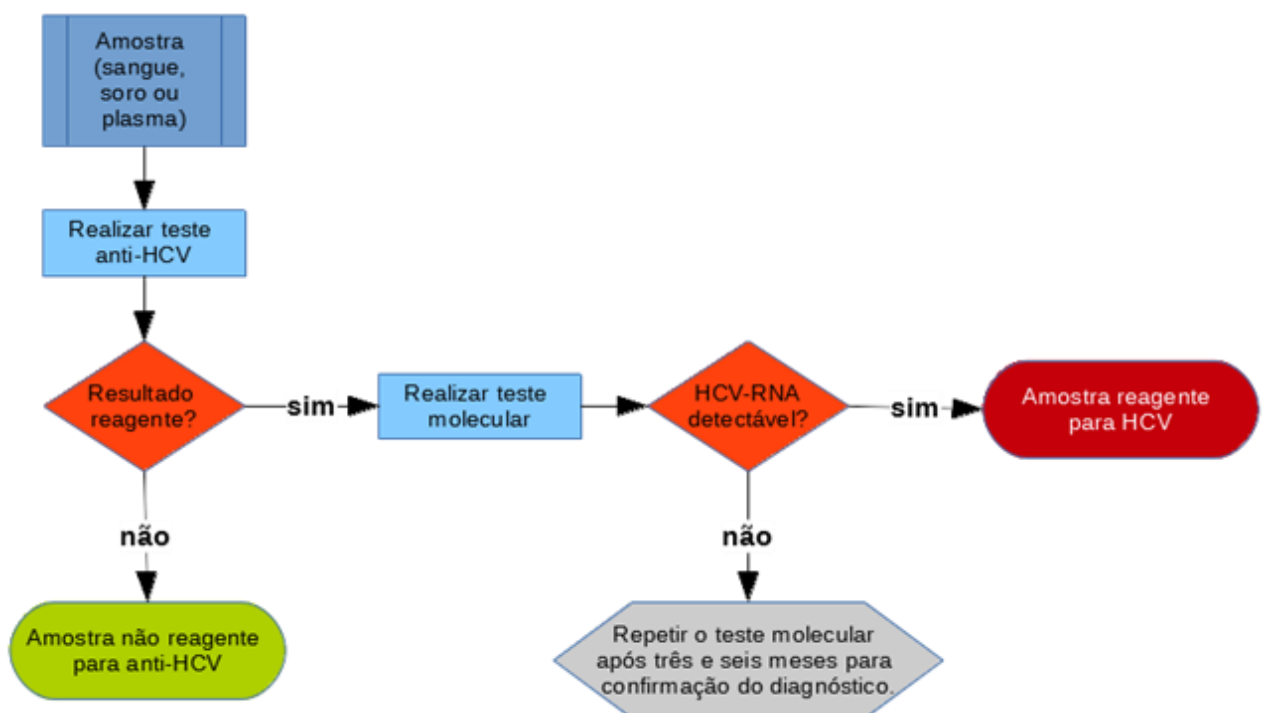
Amostra (sangue, soro ou plasma)

Realizar teste anti-HCV

Resultado reagente?

sim

Realizar teste molecular

HCV-RNA detectável?

sim

Amostra reagente para HCV

não

Amostra não reagente para anti-HCV

não

Repetir o teste molecular após três e seis meses para confirmação do diagnóstico.